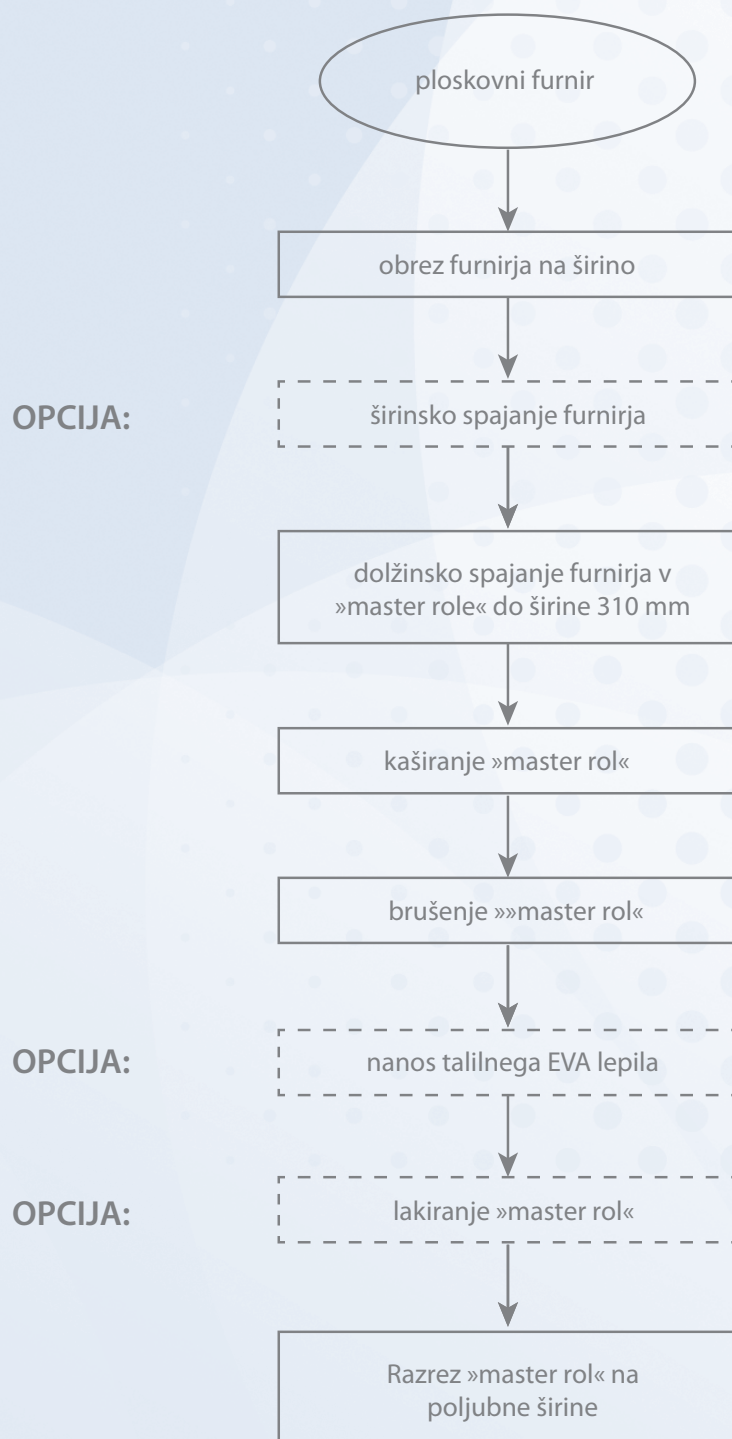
ploskovni furnir

obrez furnirja na širino

OPCIJA:

širinsko spajanje furnirja

dolžinsko spajanje furnirja v »master role« do širine 310 mm

kaširanje »master rol«

brušenje »»master rol«

OPCIJA:

nanos talilnega EVA lepila

OPCIJA:

lakiranje »master rol«

Razrez »master rol« na poljubne širine